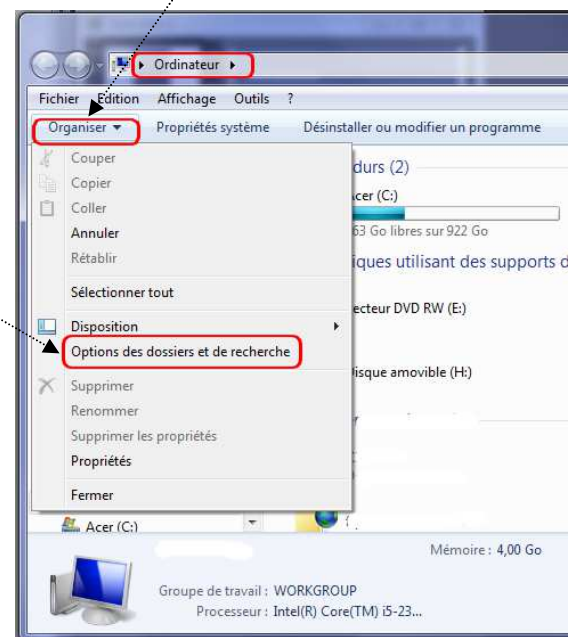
Ordinateur

Fichier Edition Affichage Outils ?

Organiser Propriétés système Désinstaller ou modifier un programme

Couper
Copier
Coller
Annuler
Rétablir
Sélectionner tout
Disposition
Options des dossiers et de recherche
Supprimer
Renommer
Supprimer les propriétés
Propriétés
Fermer

durs (2)
cer (C:)
63 Go libres sur 922 Go
iques utilisant des supports d
ecteur DVD RW (E:)
isque amovible (H:)

Acer (C:)

Mémoire : 4,00 Go
Groupe de travail : WORKGROUP
Processeur : Intel(R) Core(TM) i5-23...